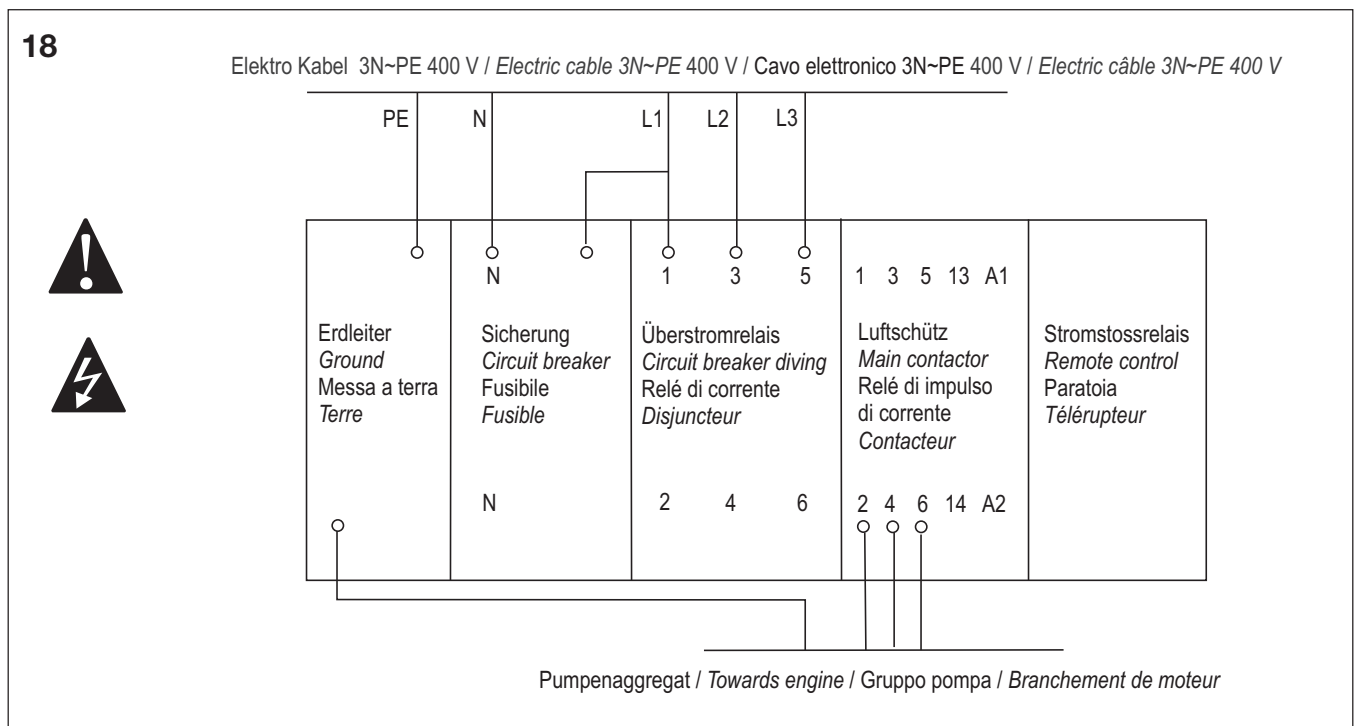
18

Elektro Kabel 3N~PE 400 V / Electric cable 3N~PE 400 V / Cavo elettronico 3N~PE 400 V / Electric câble 3N~PE 400 V

PE N L1 L2 L3

N 1 3 5 1 3 5 13 A1

Erdleiter
Ground
Messa a terra
Terre

Sicherung
Circuit breaker
Fusibile
Fusible

Überstromrelais
Circuit breaker diving
Relé di corrente
Disjuncteur

Luftschütz
Main contactor
Relé di impulso di corrente
Contacteur

Stromstossrelais
Remote control
Paratoia
Télérupteur

N 2 4 6 2 4 6 14 A2

Pumpenaggregat / Towards engine / Gruppo pompa / Branchement de moteur